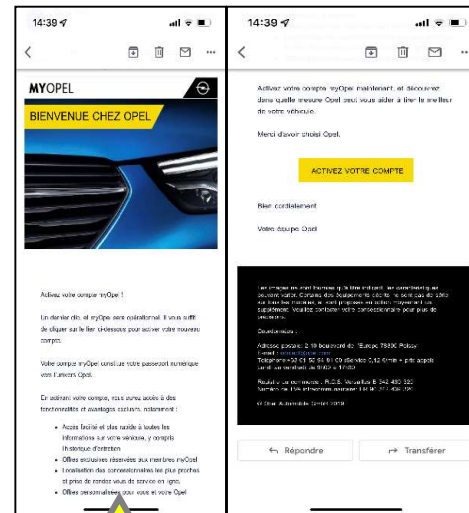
14:39

MYOPEL

BIENVENUE CHEZ OPEL

Activez votre compte myOpel !

Un dernier clic, et myOpel sera opérationnel. Il vous suffit de cliquer sur le lien ci-dessous pour activer votre nouveau compte.

Votre compte myOpel constitue votre passeport numérique vers l'univers Opel.

En activant votre compte, vous aurez accès à des fonctionnalités et avantages exclusifs, notamment :

- Accès facilité et plus rapide à toutes les informations sur votre véhicule, y compris l'historique d'entretien
- Offres exclusives réservées aux membres myOpel
- Localisation des concessionnaires les plus proches et prise de rendez-vous de service en ligne
- Offres personnalisées pour vous et votre Opel

14:39

Activez votre compte myOpel maintenant, et découvrez dans quelle mesure Opel peut vous aider à tirer le meilleur de votre véhicule.

Merci d'avoir choisi Opel.

ACTIVEZ VOTRE COMPTE

Bien cordialement

Votre équipe Opel

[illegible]

Coordonnées :

Adresse postale : 2-10 boulevard de l'Europe 78300 Poissy
E-mail : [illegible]
Téléphone : +33 (0) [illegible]
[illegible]

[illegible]

Répondre

Transférer